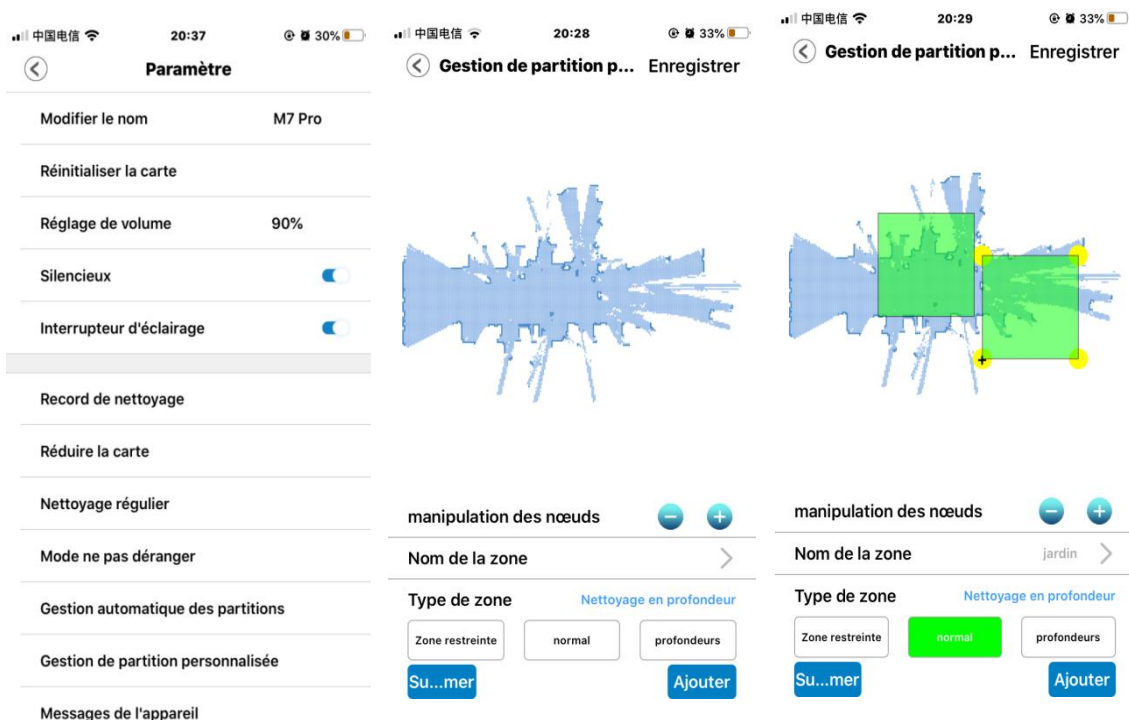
中国电信 20:37 30%

Paramètre

Modifier le nom M7 Pro

Réinitialiser la carte

Réglage de volume 90%

Silencieux

Interrupteur d'éclairage

Record de nettoyage

Réduire la carte

Nettoyage régulier

Mode ne pas déranger

Gestion automatique des partitions

Gestion de partition personnalisée

Messages de l'appareil

中国电信 20:28 33%

Gestion de partition p... Enregistrer

manipulation des nœuds

Nom de la zone

Type de zone Nettoyage en profondeur

Zone restreinte normal profondeurs

Su...mer Ajouter

中国电信 20:29 33%

Gestion de partition p... Enregistrer

manipulation des nœuds

Nom de la zone jardin

Type de zone Nettoyage en profondeur

Zone restreinte normal profondeurs

Su...mer Ajouter